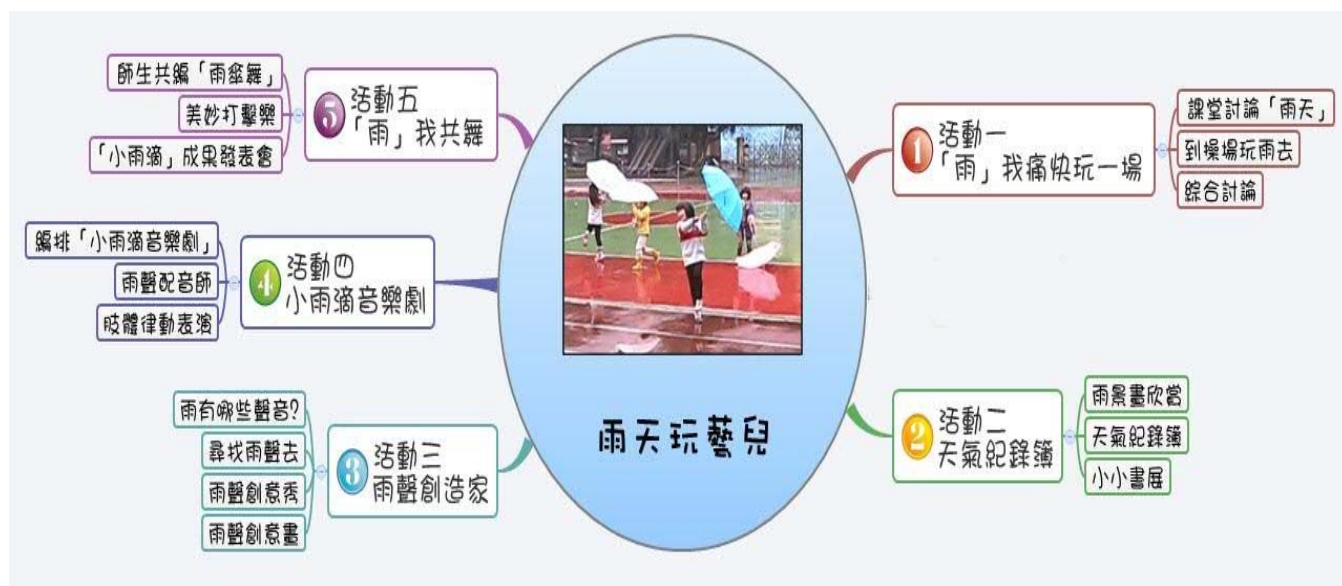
雨天玩藝兒

1 活動一
「雨」我痛快玩一場

課堂討論「雨天」
到操場玩雨去
綜合討論

2 活動二
天氣紀錄簿

雨景畫欣賞
天氣紀錄簿
小小書展

3 活動三
雨聲創造家

雨有哪些聲音?
尋找雨聲去
雨聲創意秀
雨聲創意畫

4 活動四
小雨滴音樂劇

編排「小雨滴音樂劇」
雨聲配音師
肢體律動表演

5 活動五
「雨」我共舞

師生共編「雨傘舞」
美妙打擊樂
「小雨滴」成果發表會